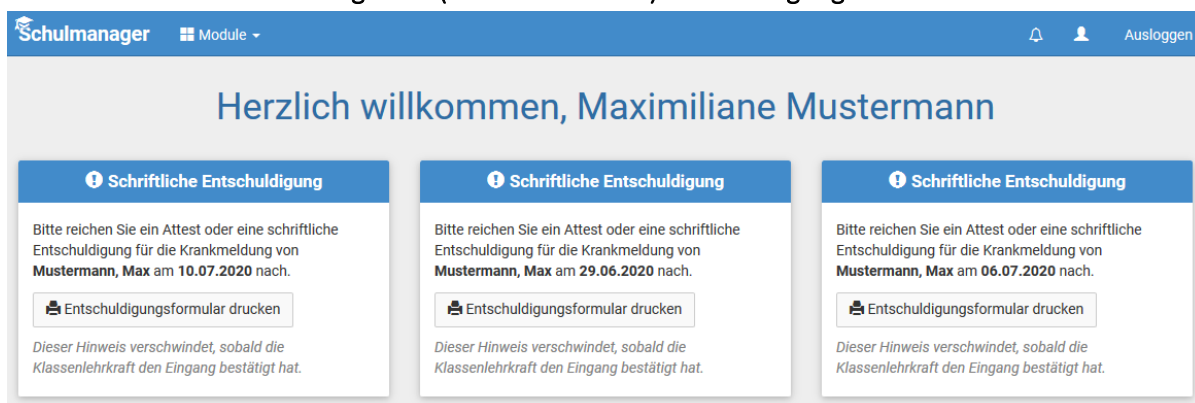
Schulmanager Module Ausloggen

Herzlich willkommen, Maximiliane Mustermann

Schriftliche Entschuldigung

Bitte reichen Sie ein Attest oder eine schriftliche Entschuldigung für die Krankmeldung von **Mustermann, Max** am **10.07.2020** nach.

Entschuldigungsformular drucken

*Dieser Hinweis verschwindet, sobald die Klassenlehrkraft den Eingang bestätigt hat.*

Schriftliche Entschuldigung

Bitte reichen Sie ein Attest oder eine schriftliche Entschuldigung für die Krankmeldung von **Mustermann, Max** am **29.06.2020** nach.

Entschuldigungsformular drucken

*Dieser Hinweis verschwindet, sobald die Klassenlehrkraft den Eingang bestätigt hat.*

Schriftliche Entschuldigung

Bitte reichen Sie ein Attest oder eine schriftliche Entschuldigung für die Krankmeldung von **Mustermann, Max** am **06.07.2020** nach.

Entschuldigungsformular drucken

*Dieser Hinweis verschwindet, sobald die Klassenlehrkraft den Eingang bestätigt hat.*